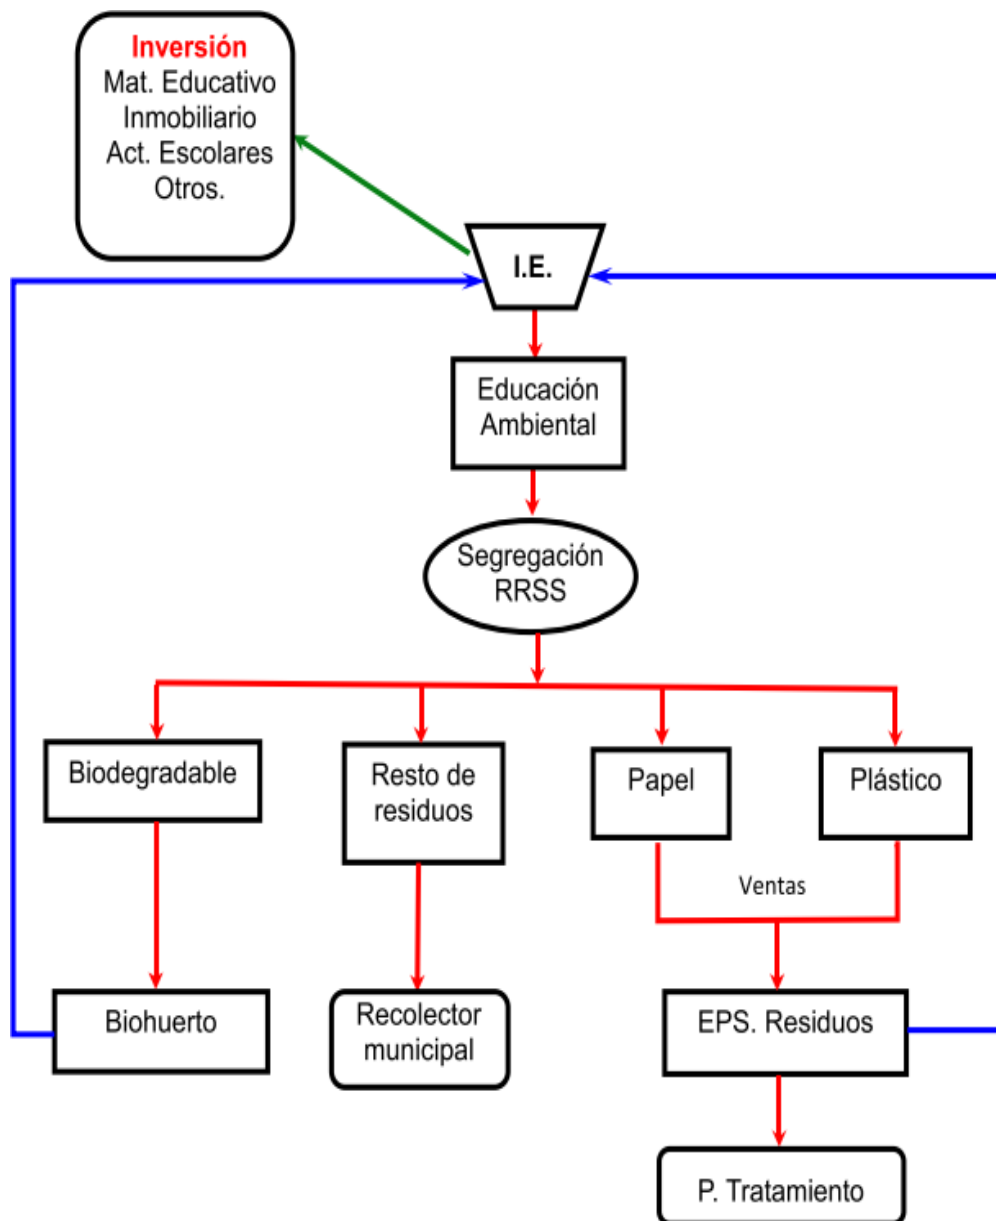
Inversión
Mat. Educativo
Inmobiliario
Act. Escolares
Otros.

I.E.

Educación Ambiental

Segregación RRSS

Biodegradable

Resto de residuos

Papel

Plástico

Ventas

Biohuerto

Recolector municipal

EPS. Residuos

P. Tratamiento